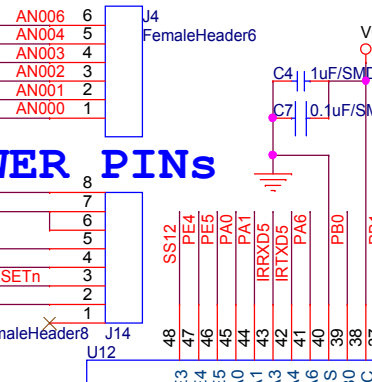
AN006 6
AN004 5
AN003 4
AN002 3
AN001 2
AN000 1
J4
FemaleHeader6
V
C4 1uF/SMD
C7 0.1uF/SM
WER PINs
8
7
6
5
4
SETn 3
2
1
emaleHeader8 J14
SS12
PE4
PE5
PA0
PA1
IRRXD5
IRTXD5
PA6
PB0
PB
48
47
46
45
44
43
42
41
40
39
38
37
U12